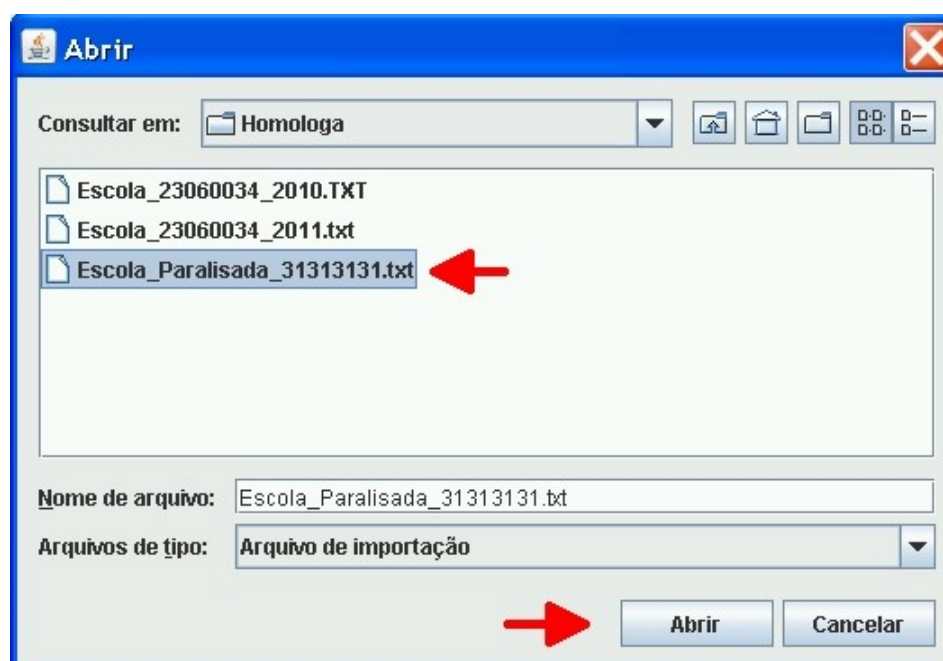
Abrir

Consultar em: Homologa

Escola_23060034_2010.TXT
Escola_23060034_2011.txt
Escola_Paralisada_31313131.txt

Nome de arquivo: Escola_Paralisada_31313131.txt

Arquivos de tipo: Arquivo de importação

Abrir
Cancelar